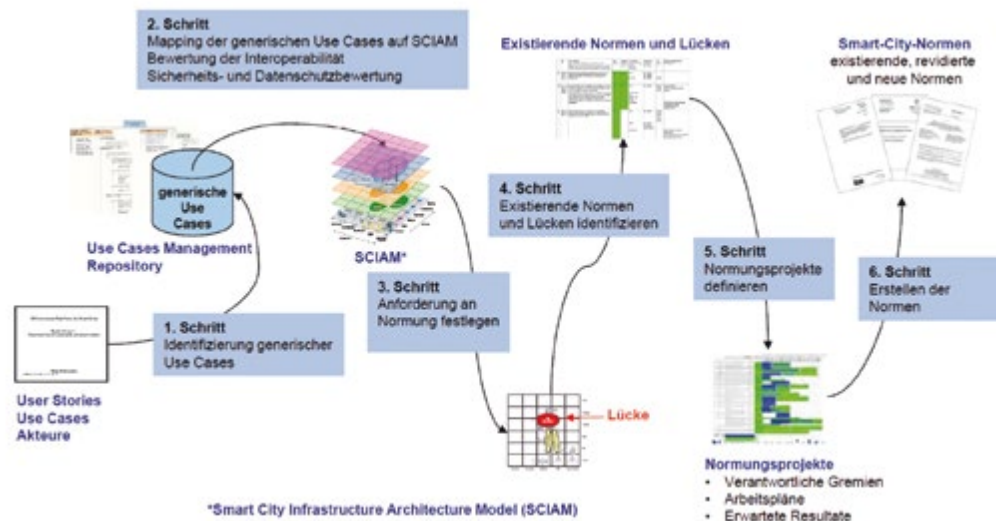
2. Schritt
Mapping der generischen Use Cases auf SCIAM
Bewertung der Interoperabilität
Sicherheits- und Datenschutzbewertung

Existierende Normen und Lücken

Smart-City-Normen
existierende, revidierte und neue Normen

generische Use Cases

Use Cases Management Repository

SCIAM*

4. Schritt
Existierende Normen und Lücken identifizieren

5. Schritt
Normungsprojekte definieren

6. Schritt
Erstellen der Normen

3. Schritt
Anforderung an Normung festlegen

1. Schritt
Identifizierung generischer Use Cases

User Stories
Use Cases
Akteure

Lücke

Normungsprojekte
• Verantwortliche Gremien
• Arbeitspläne
• Erwartete Resultate

*Smart City Infrastructure Architecture Model (SCIAM)